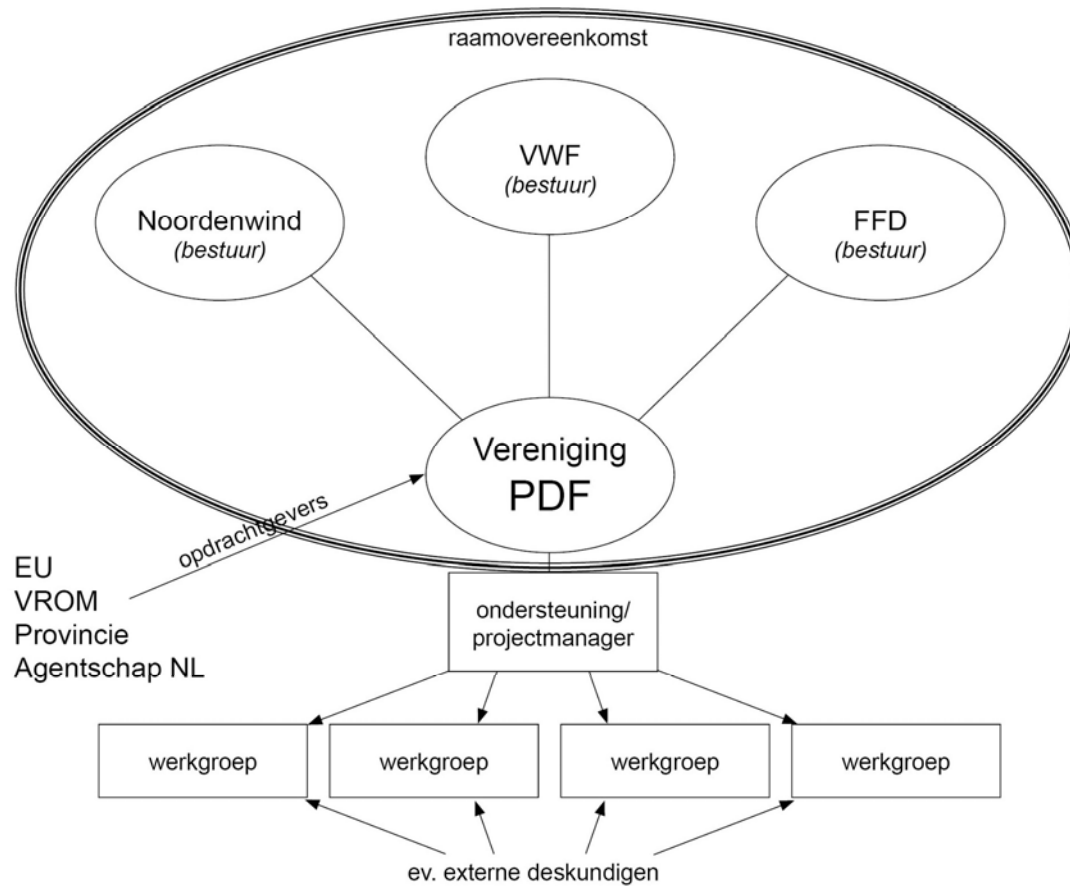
raamovereenkomst

VWF
*(bestuur)*

Noordenwind
*(bestuur)*

FFD
*(bestuur)*

Vereniging
PDF

opdrachtgevers

EU
VROM
Provincie
Agentschap NL

ondersteuning/
projectmanager

werkgroep

werkgroep

werkgroep

werkgroep

ev. externe deskundigen